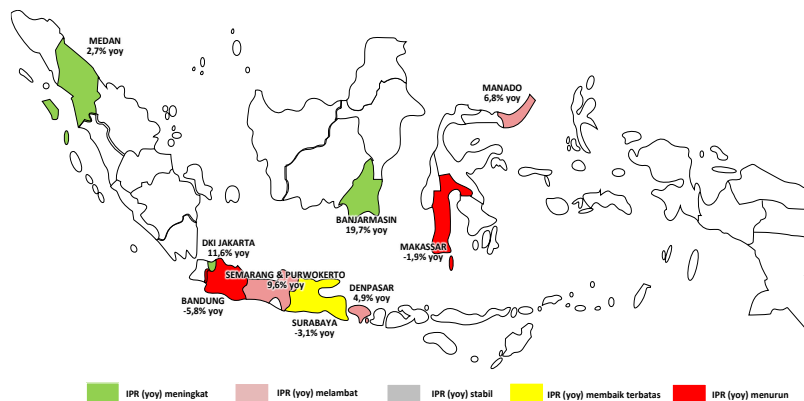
MEDAN
2,7% yoy

MANADO
6,8% yoy

BANJARMASIN
19,7% yoy

DKI JAKARTA
11,6% yoy

MAKASSAR
-1,9% yoy

SEMARANG & PURWOKERTO
9,6% yoy

DENPASAR
4,9% yoy

BANDUNG
-5,8% yoy

SURABAYA
-3,1% yoy

IPR (yoy) meningkat
IPR (yoy) melambat
IPR (yoy) stabil
IPR (yoy) membaik terbatas
IPR (yoy) menurun